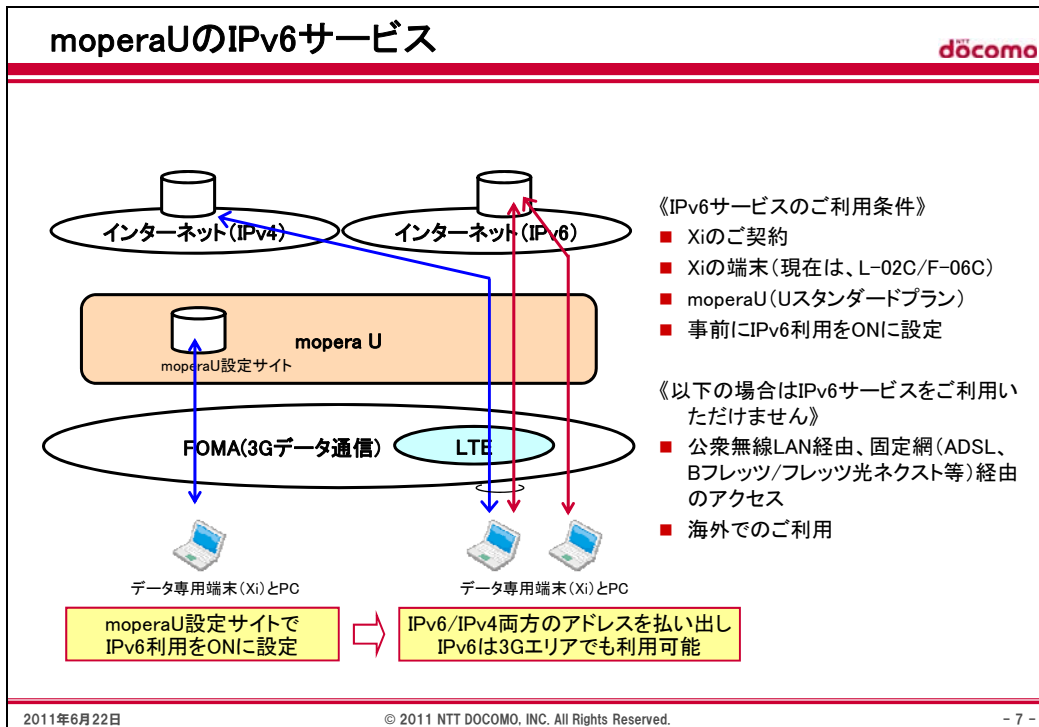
moperaUのIPv6サービス

NTT docomo

インターネット(IPv4)

インターネット(IPv6)

mopera U

moperaU設定サイト

FOMA(3Gデータ通信)

LTE

データ専用端末(Xi)とPC

データ専用端末(Xi)とPC

moperaU設定サイトで IPv6利用をONに設定

IPv6/IPv4両方のアドレスを払い出し IPv6は3Gエリアでも利用可能

《IPv6サービスのご利用条件》

■ Xiのご契約

■ Xiの端末(現在は、L-02C/F-06C)

■ moperaU(Uスタンダードプラン)

■ 事前にIPv6利用をONに設定

《以下の場合はIPv6サービスをご利用いただけません》

■ 公衆無線LAN経由、固定網(ADSL、Bフレッツ/フレッツ光ネクスト等)経由のアクセス

■ 海外でのご利用

2011年6月22日

© 2011 NTT DOCOMO, INC. All Rights Reserved.

- 7 -